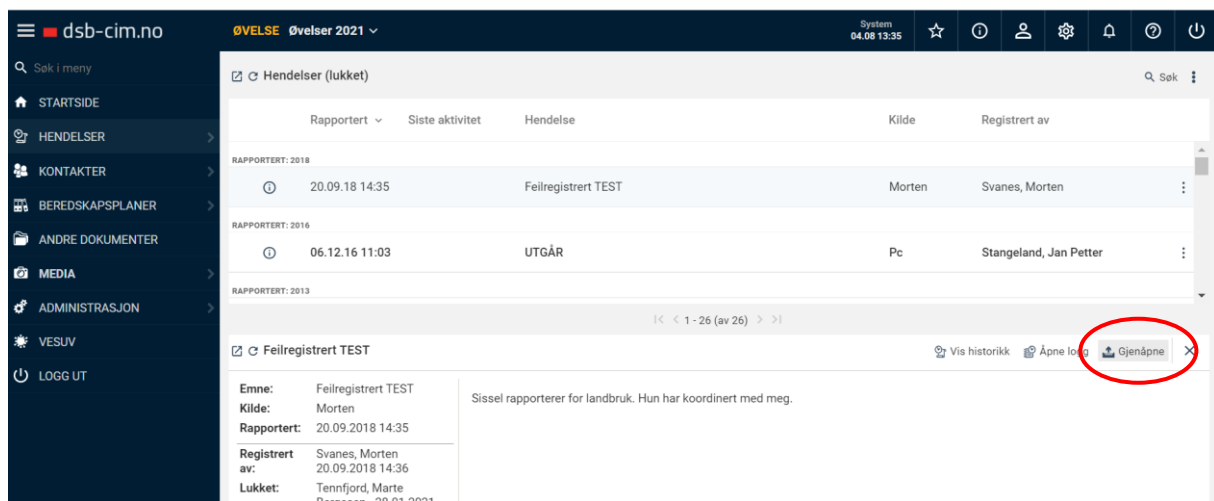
dsb-cim.no

ØVELSE Øvelser 2021

System
04.08 13:35

Søk i meny
STARTSIDE
HENDELSER
KONTAKTER
BEREDSKAPSPLANER
ANDRE DOKUMENTER
MEDIA
ADMINISTRASJON
VESUV
LOGG UT

Hendelser (lukket)

Søk

| | Rapportert | Siste aktivitet | Hendelse | Kilde | Registrert av |
|---|---|---|---|---|---|
| RAPPORTERT: 2018 | | | | | |
| | 20.09.18 14:35 | | Feilregistrert TEST | Morten | Svanes, Morten |
| RAPPORTERT: 2016 | | | | | |
| | 06.12.16 11:03 | | UTGÅR | Pc | Stangeland, Jan Petter |
| RAPPORTERT: 2013 | | | | | |

1 - 26 (av 26)

Feilregistrert TEST

Vis historikk Åpne logg Gjenåpne

Emne: Feilregistrert TEST
Kilde: Morten
Rapportert: 20.09.2018 14:35
Registrert av: Svanes, Morten 20.09.2018 14:36
Lukket: Tennfjord, Marte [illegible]

Sissel rapporterer for landbruk. Hun har koordinert med meg.